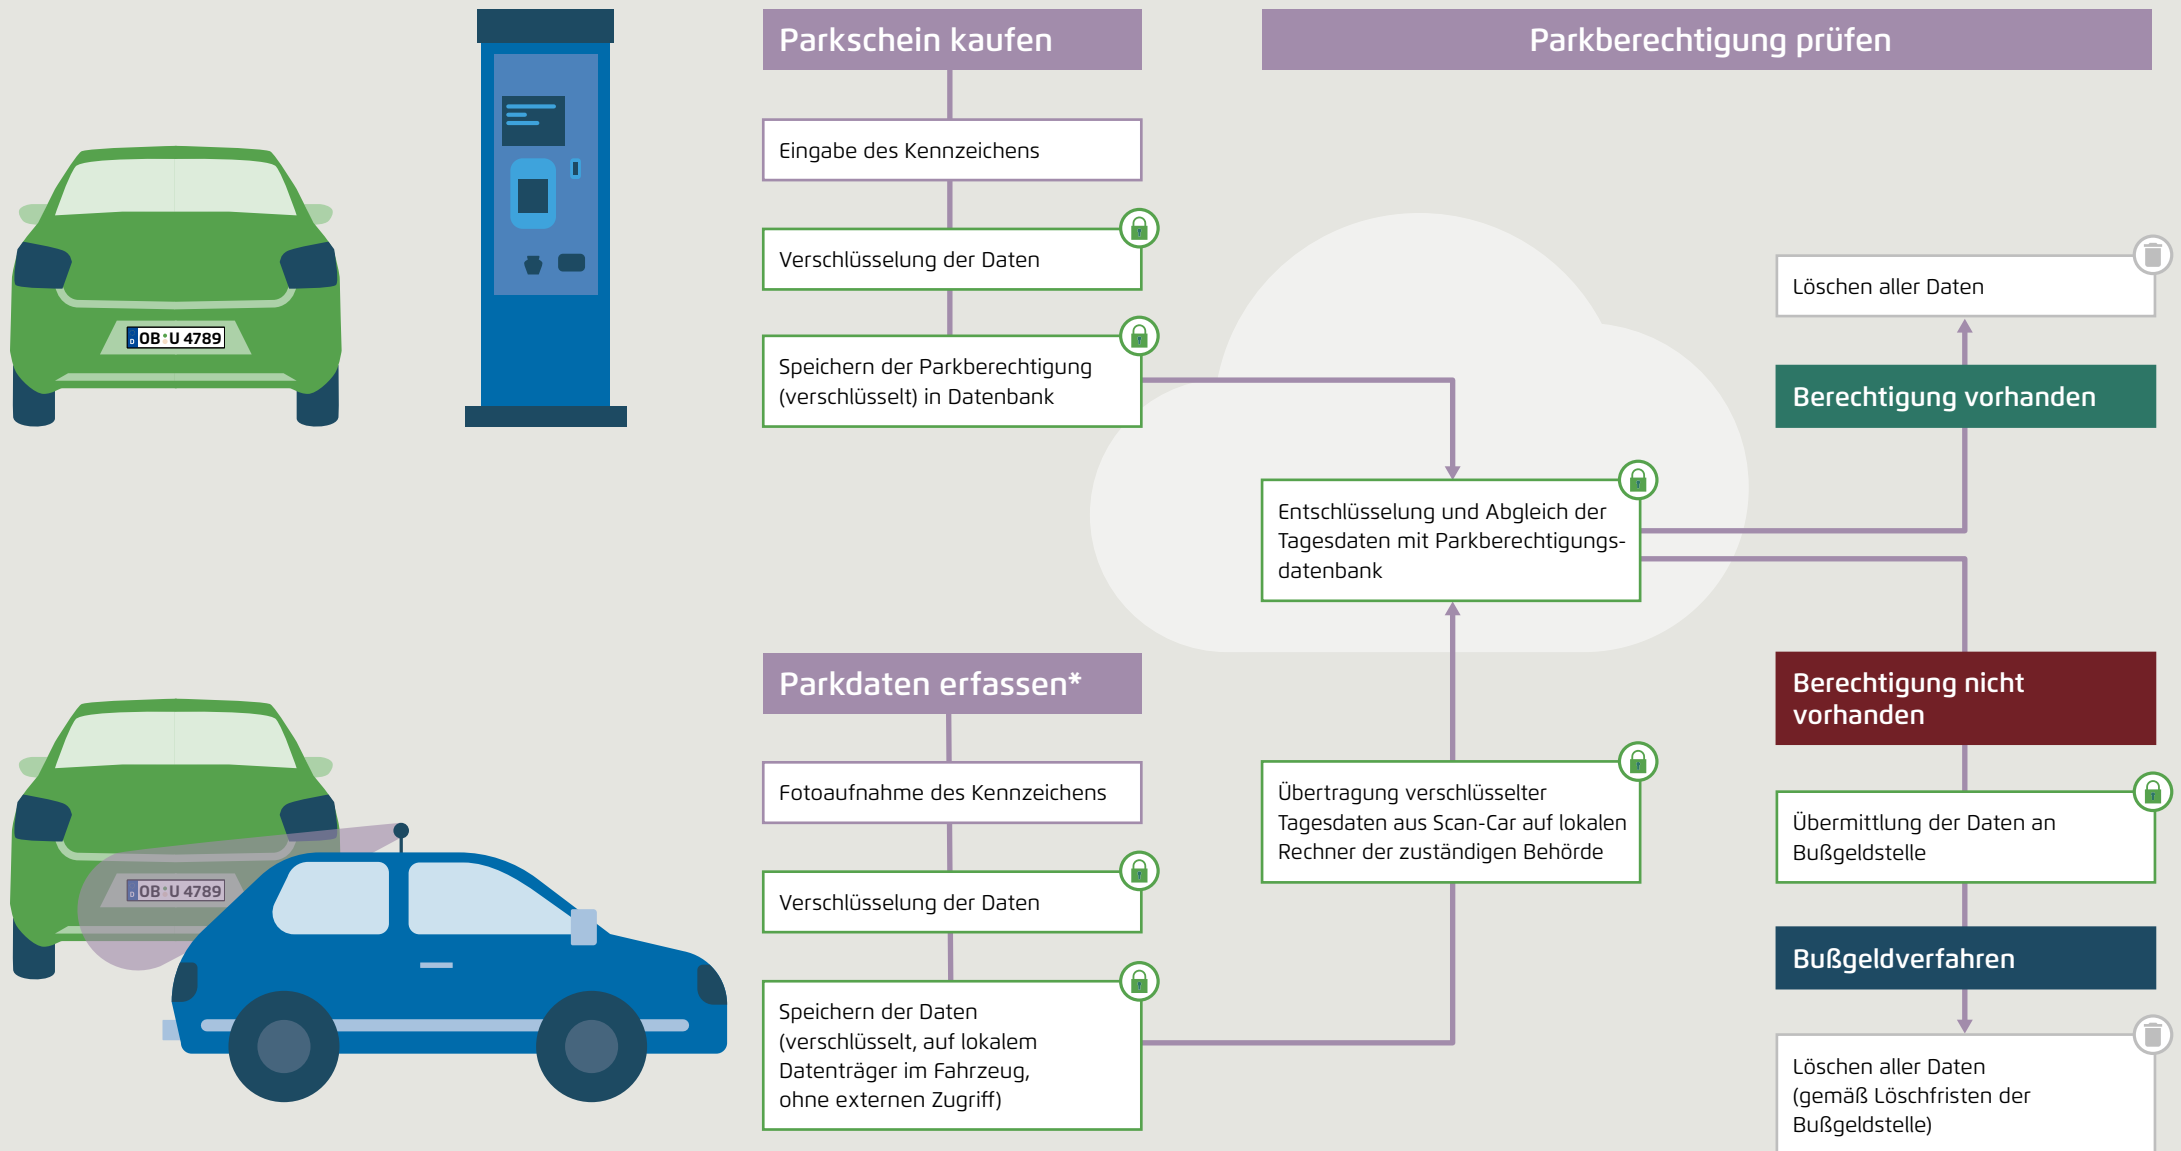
OB U 4789

Parkschein kaufen

Eingabe des Kennzeichens

Verschlüsselung der Daten

Speichern der Parkberechtigung (verschlüsselt) in Datenbank

Parkberechtigung prüfen

Löschen aller Daten

Berechtigung vorhanden

Entschlüsselung und Abgleich der Tagesdaten mit Parkberechtigungsdatenbank

OB U 4789

Parkdaten erfassen*

Fotoaufnahme des Kennzeichens

Verschlüsselung der Daten

Speichern der Daten (verschlüsselt, auf lokalem Datenträger im Fahrzeug, ohne externen Zugriff)

Übertragung verschlüsselter Tagesdaten aus Scan-Car auf lokalen Rechner der zuständigen Behörde

Berechtigung nicht vorhanden

Übermittlung der Daten an Bußgeldstelle

Bußgeldverfahren

Löschen aller Daten (gemäß Löschfristen der Bußgeldstelle)